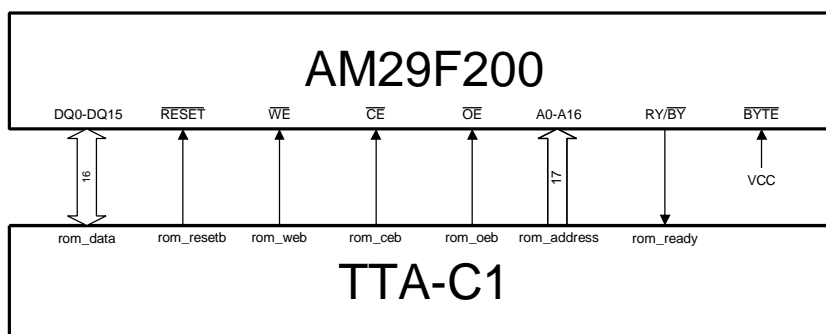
AM29F200

DQ0-DQ15 $\overline{RESET}$ $\overline{WE}$ $\overline{CE}$ $\overline{OE}$ A0-A16 RY/$\overline{BY}$ $\overline{BYTE}$

16

17

VCC

rom_data rom_resetb rom_web rom_ceb rom_oeb rom_address rom_ready

TTA-C1